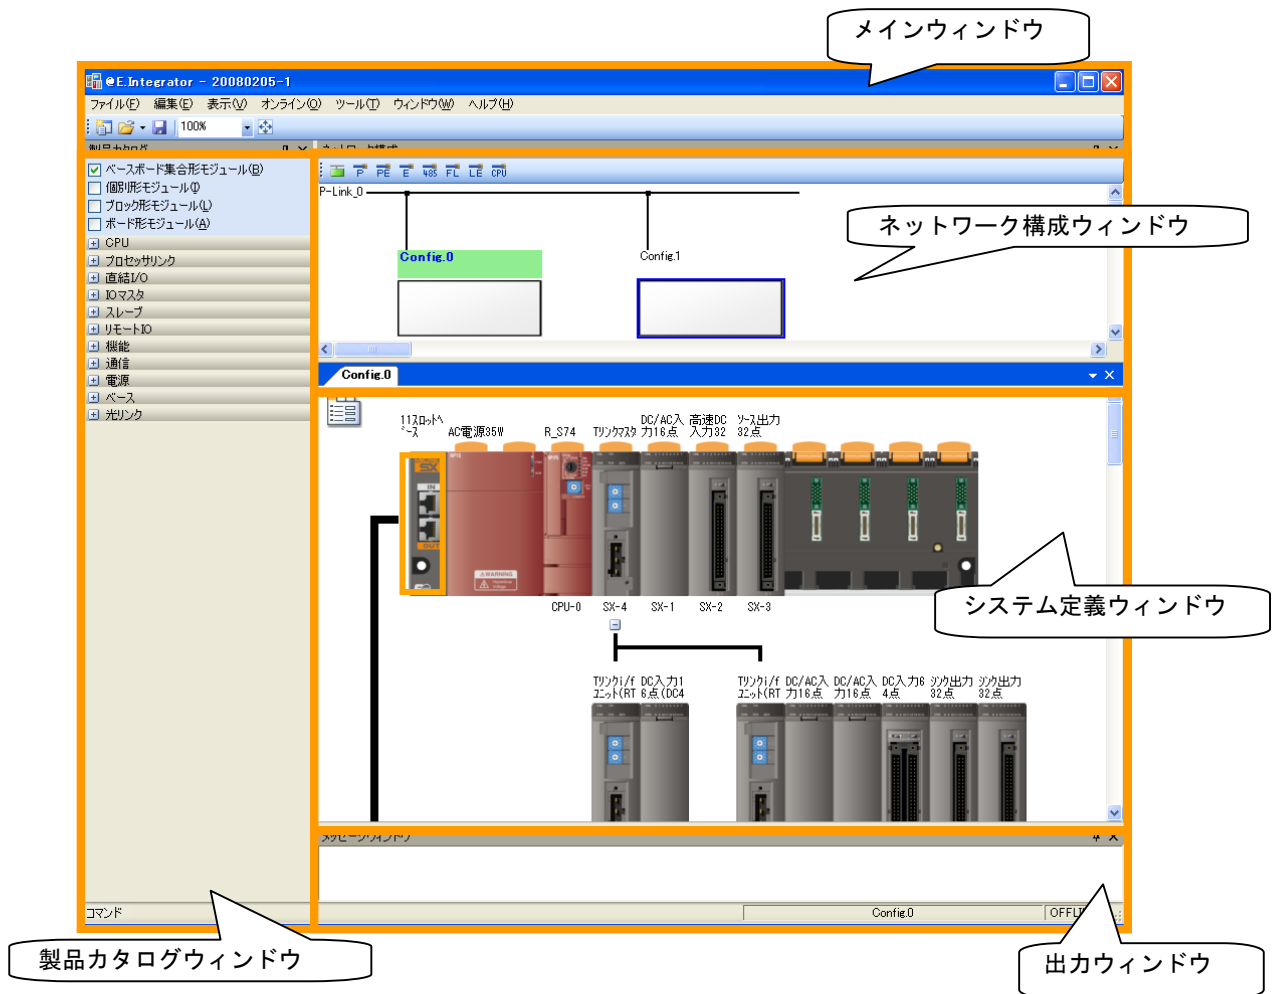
メインウィンドウ

@E.Integrator - 20080205-1

ファイル(F) 編集(E) 表示(V) オンライン(O) ツール(T) ウィンドウ(W) ヘルプ(H)

100%

製品カタログ

ネットワーク構成

ベースボード集合形モジュール(B)
個別形モジュール(I)
ブロック形モジュール(L)
ボード形モジュール(A)
CPU
プロセッサリンク
直結I/O
IOマスタ
スレーブ
リモートIO
機能
通信
電源
ベース
光リンク

P PE E 485 FL LE CPU

P-Link_0

ネットワーク構成ウィンドウ

Config.0
Config.1

Config.0

11スロットベース
AC電源35W
R_S74
Tリンクマスタ
DC/AC入力16点
高速DC入力32
ソース出力32点

CPU-0 SX-4 SX-1 SX-2 SX-3

システム定義ウィンドウ

Tリンクi/fユニット(RT
DC入力16点(DC4
Tリンクi/fユニット(RT
DC/AC入力16点
DC/AC入力16点
DC入力64点
シンク出力32点
シンク出力32点

メッセージ・ウィンドウ

コマンド
Config.0
OFFL

製品カタログウィンドウ

出力ウィンドウ